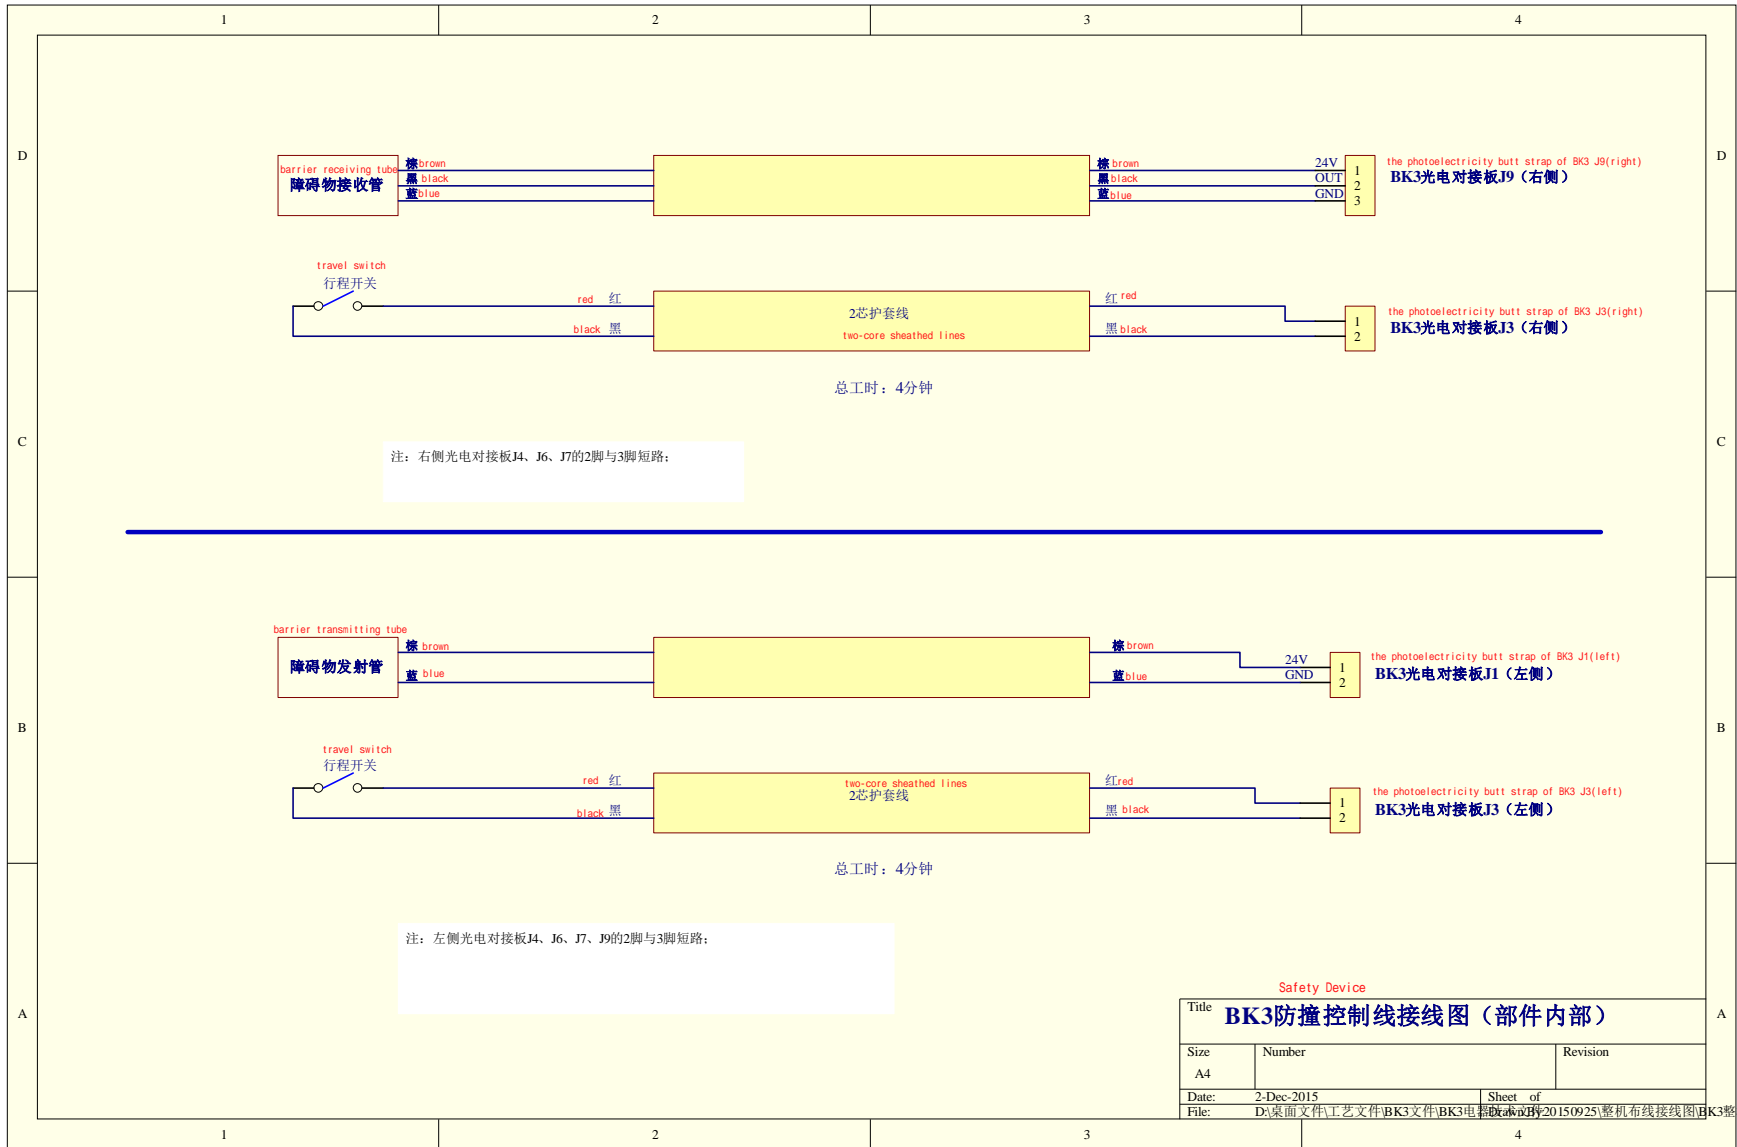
1 2 3 4

D

barrier receiving tube
障碍物接收管

棕 brown
黑 black
蓝 blue

棕 brown
黑 black
蓝 blue

24V
OUT
GND

1
2
3

the photoelectricity butt strap of BK3 J9(right)
BK3光电对接板J9（右侧）

travel switch
行程开关

red 红
black 黑

2芯护套线
two-core sheathed lines

红 red
黑 black

1
2

the photoelectricity butt strap of BK3 J3(right)
BK3光电对接板J3（右侧）

总工时：4分钟

C

注：右侧光电对接板J4、J6、J7的2脚与3脚短路；

barrier transmitting tube
障碍物发射管

棕 brown
蓝 blue

棕 brown
蓝 blue

24V
GND

1
2

the photoelectricity butt strap of BK3 J1(left)
BK3光电对接板J1（左侧）

B

travel switch
行程开关

red 红
black 黑

two-core sheathed lines
2芯护套线

红 red
黑 black

1
2

the photoelectricity butt strap of BK3 J3(left)
BK3光电对接板J3（左侧）

总工时：4分钟

注：左侧光电对接板J4、J6、J7、J9的2脚与3脚短路；

A

Safety Device
Title BK3防撞控制线接线图（部件内部）

| Size | Number | Revision |
|---|---|---|
| A4 | | |

Date: 2-Dec-2015 Sheet of
File: D:\桌面文件\工艺文件\BK3文件\BK3电路\BK3文件20150925\整机布线接线图\BK3整 Drawn By:

1 2 3 4